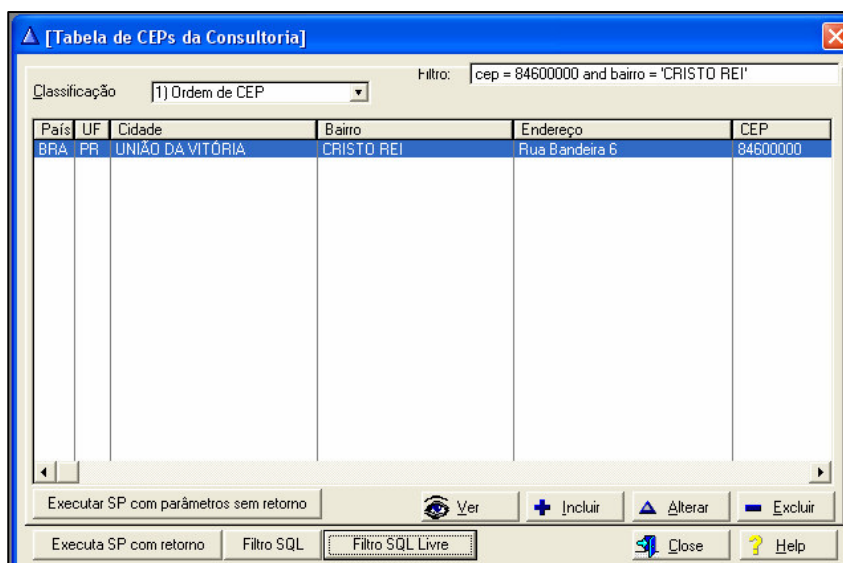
[Tabela de CEPs da Consultoria]

Classificação 1) Ordem de CEP

Filtro: cep = 84600000 and bairro = 'CRISTO REI'

| País | UF | Cidade | Bairro | Endereço | CEP |
|---|---|---|---|---|---|
| BRA | PR | UNIÃO DA VITÓRIA | CRISTO REI | Rua Bandeira 6 | 84600000 |

Executar SP com parâmetros sem retorno
Ver
Incluir
Alterar
Excluir
Executa SP com retorno
Filtro SQL
Filtro SQL Livre
Close
Help